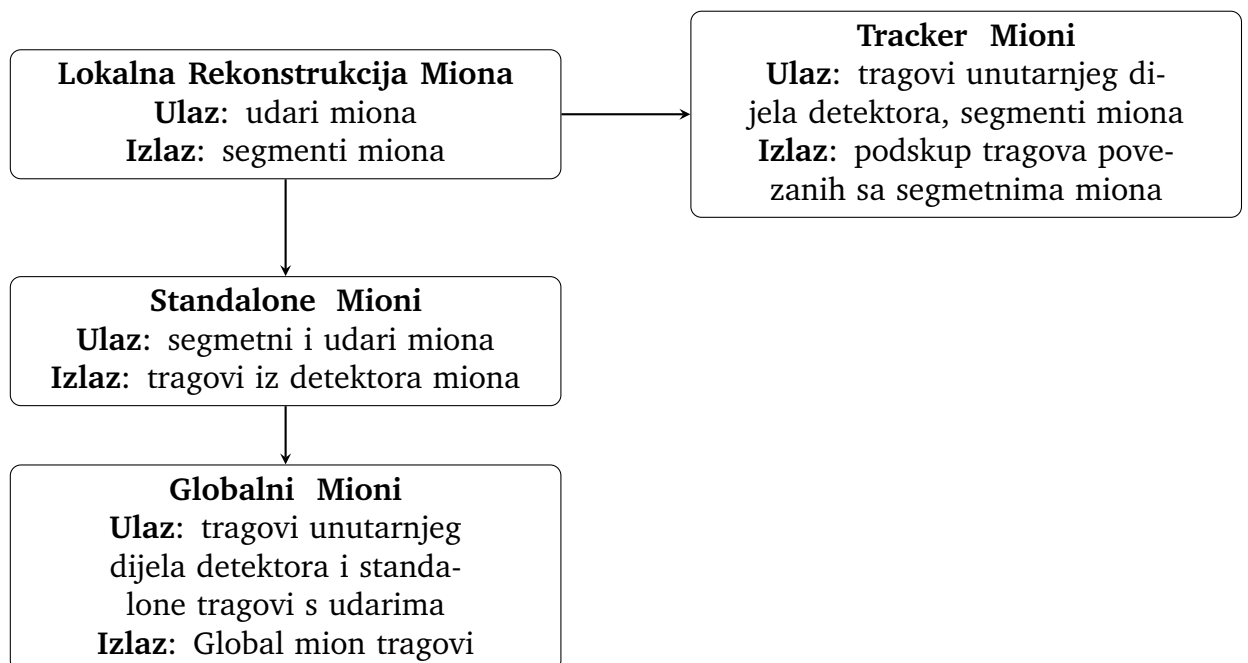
Lokalna Rekonstrukcija Miona
Ulaz: udari miona
Izlaz: segmenti miona

Tracker Mioni
Ulaz: tragovi unutarnjeg dijela detektora, segmenti miona
Izlaz: podskup tragova povezanih sa segmetnima miona

Standalone Mioni
Ulaz: segmetni i udari miona
Izlaz: tragovi iz detektora miona

Globalni Mioni
Ulaz: tragovi unutarnjeg dijela detektora i standalone tragovi s udarima
Izlaz: Global mion tragovi